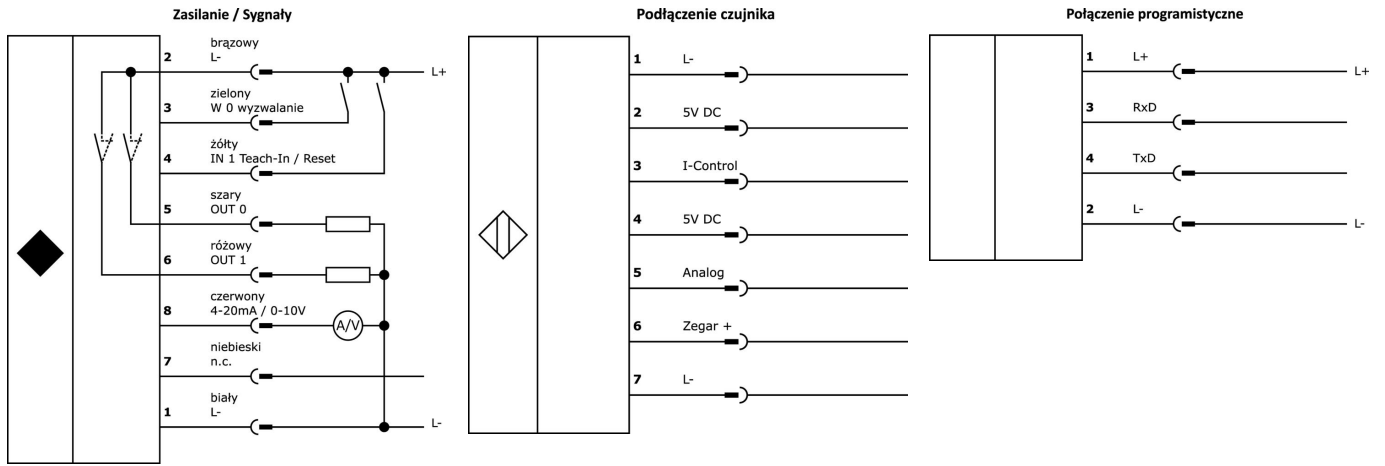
Zasilanie / Sygnały

2 brązowy L-
L+
3 zielony W 0 wyzwalanie
4 żółty IN 1 Teach-In / Reset
5 szary OUT 0
6 różowy OUT 1
8 czerwony 4-20mA / 0-10V
A/V
7 niebieski n.c.
1 biały L-
L-

Podłączenie czujnika

1 L-
2 5V DC
3 I-Control
4 5V DC
5 Analog
6 Zegar +
7 L-

Połączenie programistyczne

1 L+
L+
3 RxD
4 TxD
2 L-
L-